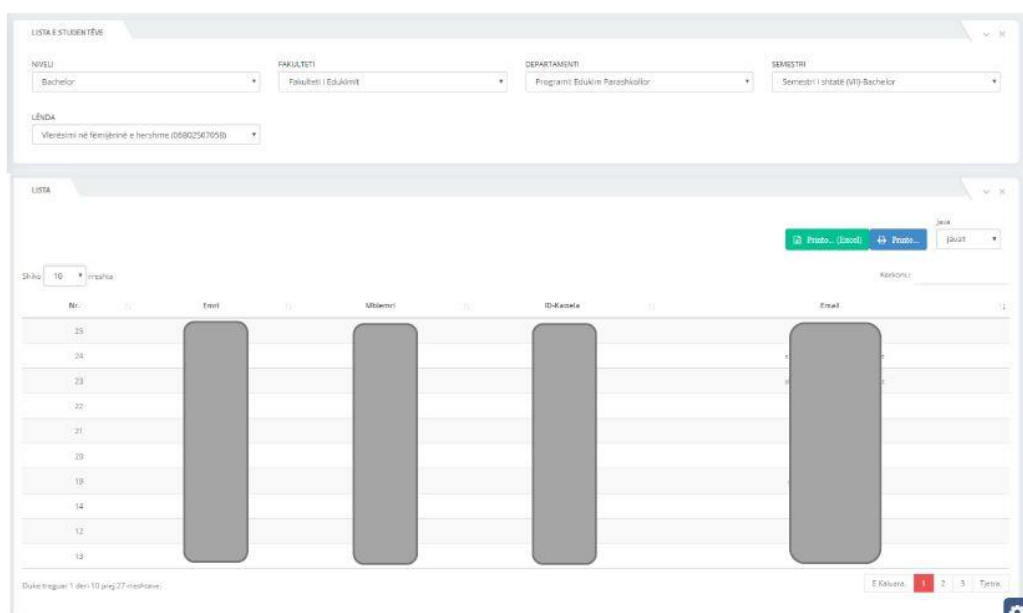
LISTA E STUDENTËVE

NIVELI
Bachelor

FAKULTETI
Fakulteti i Edukimit

DEPARTAMENTI
Programi: Edukim Parashkollor

SEMESTRI
Semestri i shtatë (VII)-Bachelor

LËNDA
Vlerësimi në fëmijërinë e hershme (06802507058)

LISTA

Java
Jauat

Printo... (Excel)
Printo...

Shiko 10 rreshta

Kerkoni:

| Nr. | Emri | Mbiemri | ID-Kartela | Email |
|---|---|---|---|---|
| 25 | | | | |
| 24 | | | | |
| 23 | | | | |
| 22 | | | | |
| 21 | | | | |
| 20 | | | | |
| 19 | | | | |
| 14 | | | | |
| 12 | | | | |
| 13 | | | | |

Duke treguar 1 deri 10 prej 27 rreshtave

E Kaluara 1 2 3 Tjetra